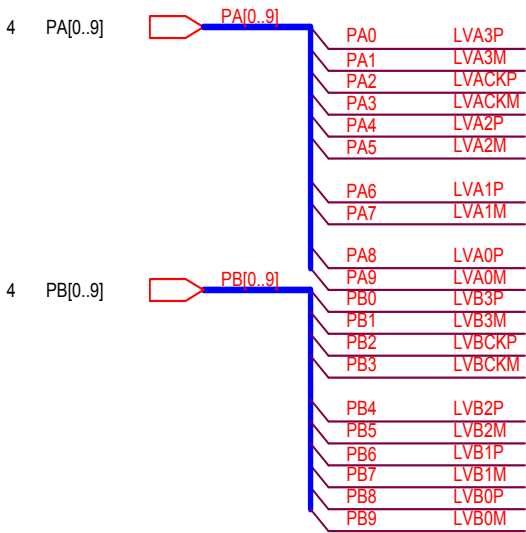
4 PA[0..9]

PA[0..9]

PA0 LVA3P
PA1 LVA3M
PA2 LVACKP
PA3 LVACKM
PA4 LVA2P
PA5 LVA2M

PA6 LVA1P
PA7 LVA1M

PA8 LVA0P
PA9 LVA0M

4 PB[0..9]

PB[0..9]

PB0 LVB3P
PB1 LVB3M
PB2 LVBCKP
PB3 LVBCKM

PB4 LVB2P
PB5 LVB2M
PB6 LVB1P
PB7 LVB1M
PB8 LVB0P
PB9 LVB0M